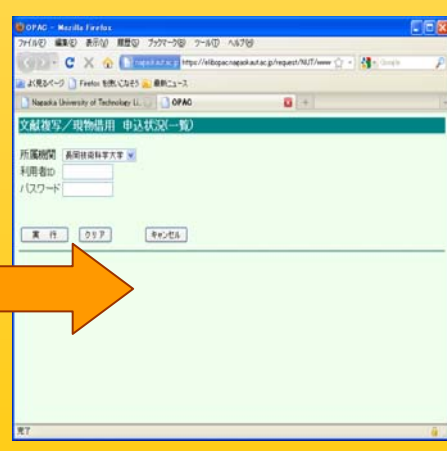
OPAC - Mozilla Firefox
ファイル(F) 編集(E) 表示(V) 履歴(S) ブックマーク(B) ツール(T) ヘルプ(H)
nagaokaut.ac.jp https://elibopac.nagaokaut.ac.jp/request/NUT/www Google
よく見るページ Firefox を使いこなそう 最新ニュース
Nagaoka University of Technology Li... OPAC
文献複写/現物借用 申込状況(一覧)
所属機関 長岡技術科学大学
利用者ID
パスワード
実 行 クリア キャンセル
完了